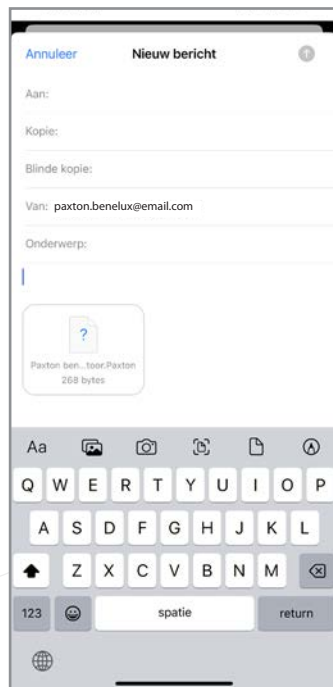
Annuleer Nieuw bericht

Aan:

Kopie:

Blinde kopie:

Van: paxton.benelux@email.com

Onderwerp:

?

Paxton ben...toor.Paxton
268 bytes

Aa

Q W E R T Y U I O P

A S D F G H J K L

Z X C V B N M

123 spatie return